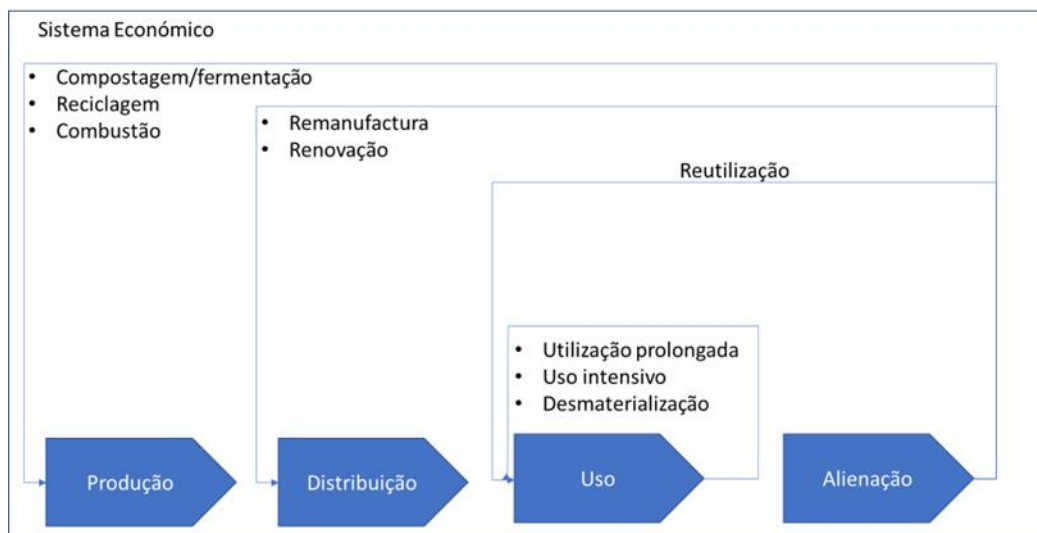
Sistema Económico

- Compostagem/fermentação
- Reciclagem
- Combustão

- Remanufactura
- Renovação

Reutilização

- Utilização prolongada
- Uso intensivo
- Desmaterialização

Produção

Distribuição

Uso

Alienação